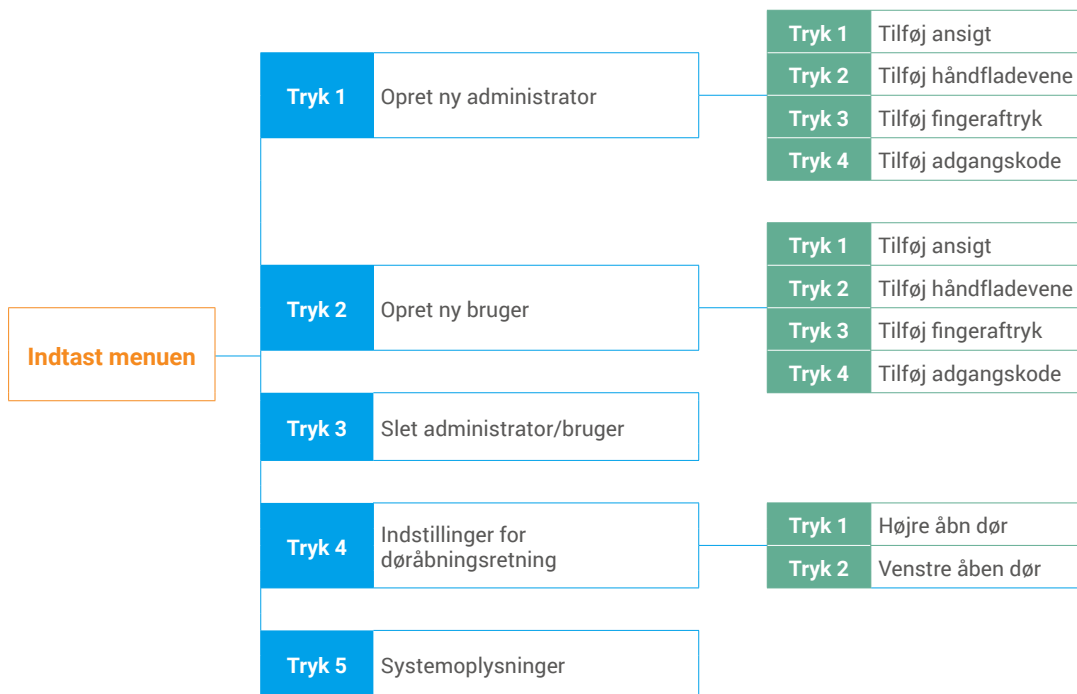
Indtast menuen

Tryk 1 Opret ny administrator

Tryk 1 Tilføj ansigt
Tryk 2 Tilføj håndfladevene
Tryk 3 Tilføj fingeraftryk
Tryk 4 Tilføj adgangskode

Tryk 2 Opret ny bruger

Tryk 1 Tilføj ansigt
Tryk 2 Tilføj håndfladevene
Tryk 3 Tilføj fingeraftryk
Tryk 4 Tilføj adgangskode

Tryk 3 Slet administrator/bruger

Tryk 4 Indstillinger for døråbningsretning

Tryk 1 Højre åbn dør
Tryk 2 Venstre åben dør

Tryk 5 Systemoplysninger